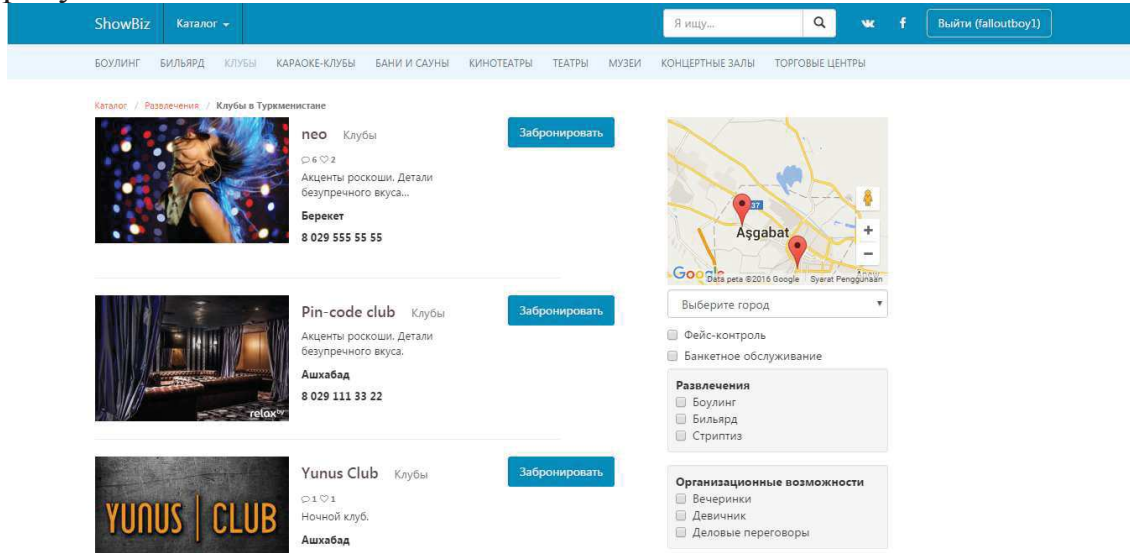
ShowBiz Каталог

Я ищу...

Выйти (falloutboy1)

БОУЛИНГ БИЛЬЯРД КЛУБЫ КАРАОКЕ-КЛУБЫ БАНИ И САУНЫ КИНОТЕАТРЫ ТЕАТРЫ МУЗЕИ КОНЦЕРТНЫЕ ЗАЛЫ ТОРГОВЫЕ ЦЕНТРЫ

Каталог / Развлечения / Клубы в Туркменистане

neo Клубы

Забронировать

6 2

Акценты роскоши. Детали безупречного вкуса...

Берекет

8 029 555 55 55

Pin-code club Клубы

Забронировать

Акценты роскоши. Детали безупречного вкуса.

Ашхабад

8 029 111 33 22

relax.by

Yunus Club Клубы

Забронировать

1 1

Ночной клуб.

Ашхабад

YUNUS | CLUB

Aşgabat

Google Data peta ©2016 Google Syarat Penggunaan

Выберите город

Фейс-контроль

Банкетное обслуживание

Развлечения

Боулинг

Бильярд

Стриптиз

Организационные возможности

Вечеринки

Девичник

Деловые переговоры